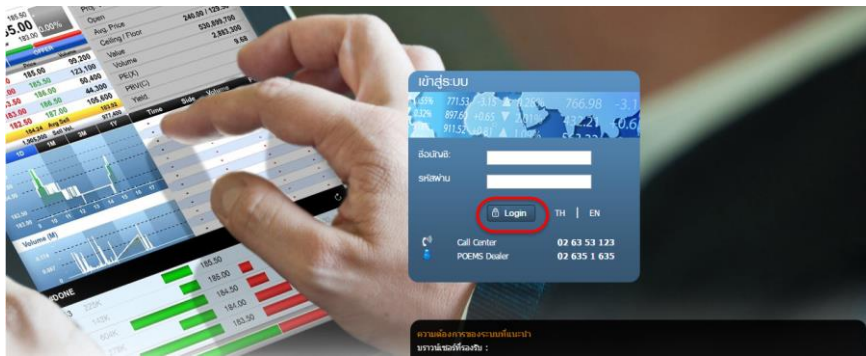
เข้าสู่ระบบ

ชื่อบัญชี:

รหัสผ่าน

Login

TH | EN

Call Center 02 63 53 123

POEMS Dealer 02 635 1 635

ความต้องการของระบบที่แนะนำ

บราวน์เซอร์ที่รองรับ :

Open

Avg. Price

Ceiling / Floor

Value

Volume

PE(X)

PBV(C)

Yield

240.00 / 123.

530,899,700

2,883,300

9.68

185.00

186.50

186.00

187.00

99,200

123,100

50,400

44,300

105,600

1D

1M

3M

1Y

Time

Side

Volume

Volume (M)

DONE

185.50

184.50

184.00

182.50